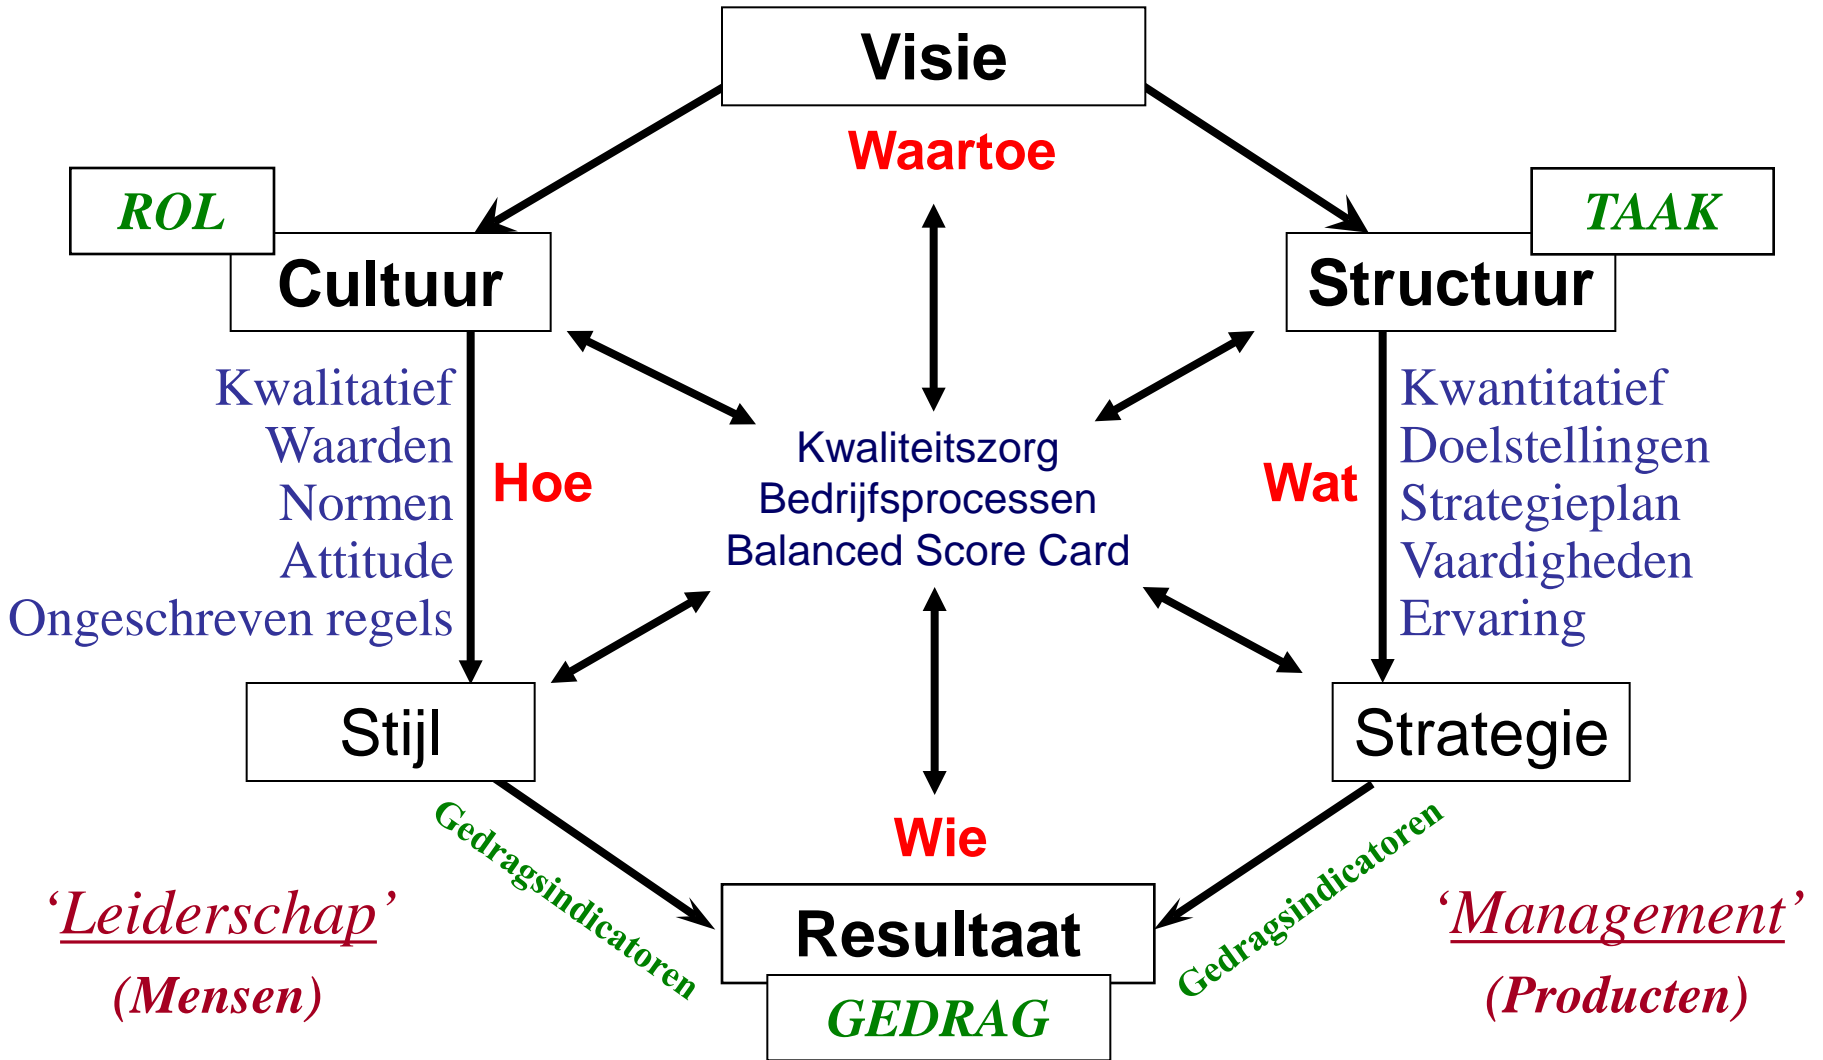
Visie

Waartoe

ROL

Cultuur

TAAK

Structuur

Kwalitatief
Waarden
Normen
Attitude
Ongeschreven regels

Hoe

Kwaliteitszorg
Bedrijfsprocessen
Balanced Score Card

Wat

Kwantitatief
Doelstellingen
Strategieplan
Vaardigheden
Ervaring

Stijl

Strategie

Gedragsindicatoren

Wie

Gedragsindicatoren

‘Leiderschap’
(Mensen)

Resultaat

GEDRAG

‘Management’
(Producten)